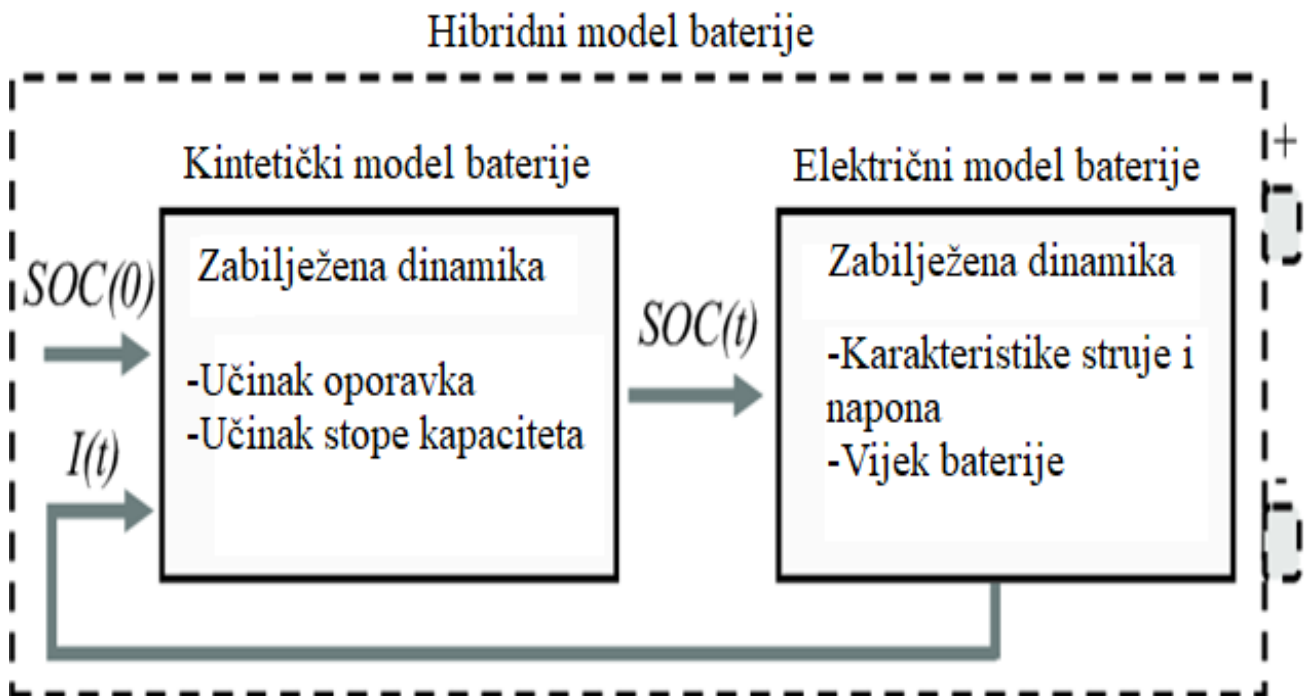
Hibridni model baterije

Kintetički model baterije

Zabilježena dinamika

-Učinak oporavka
-Učinak stope kapaciteta

Električni model baterije

Zabilježena dinamika

-Karakteristike struje i napona
-Vijek baterije

SOC(0)

I(t)

SOC(t)

+

-